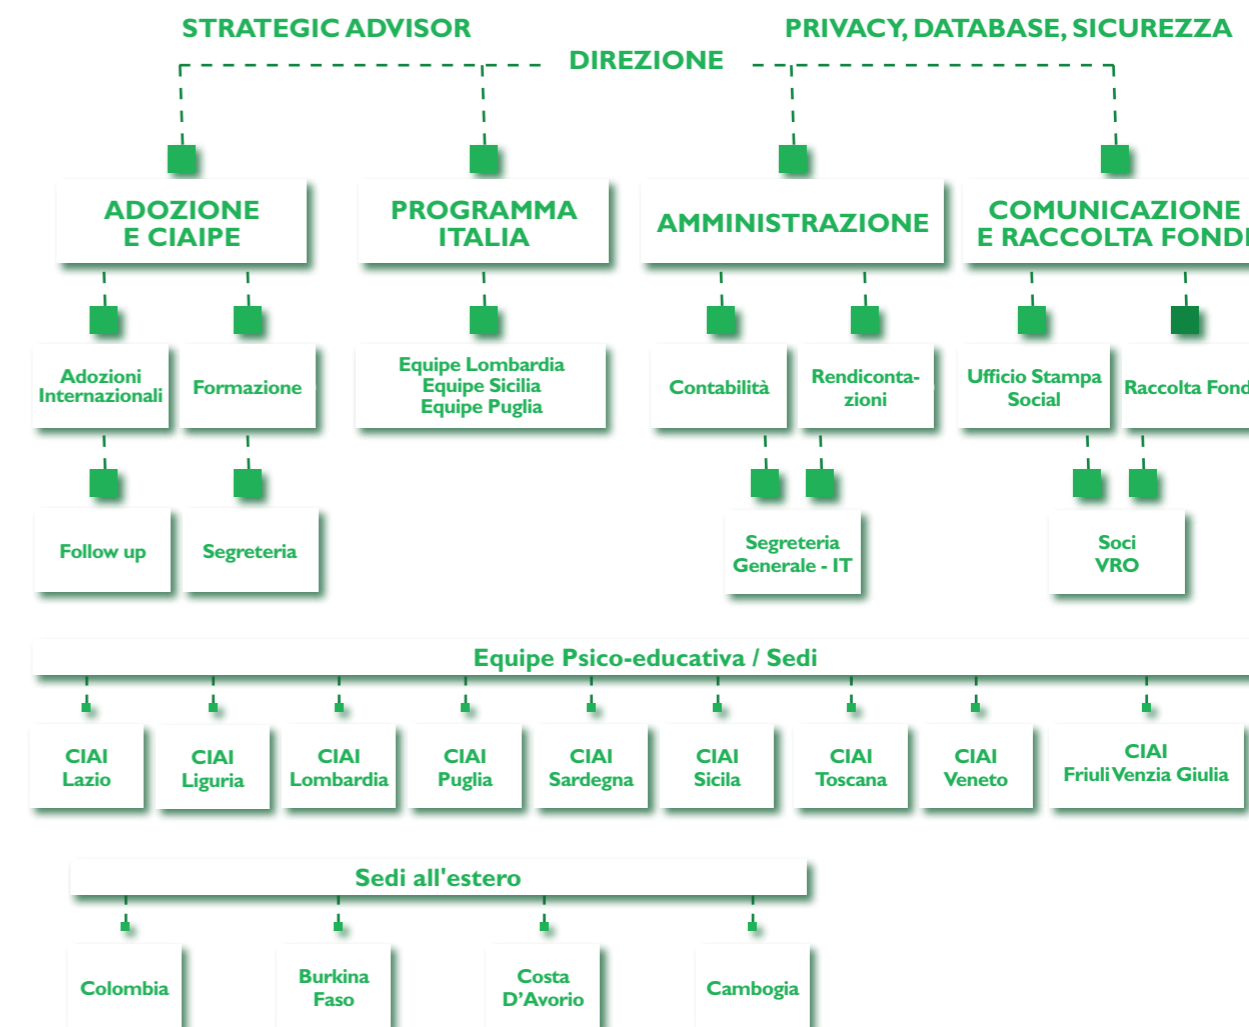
STRATEGIC ADVISOR

PRIVACY, DATABASE, SICUREZZA

DIREZIONE

ADOZIONE E CIAIPE

PROGRAMMA ITALIA

AMMINISTRAZIONE

COMUNICAZIONE E RACCOLTA FOND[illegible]

Adozioni Internazionali

Formazione

Equipe Lombardia
Equipe Sicilia
Equipe Puglia

Contabilità

Rendicontazioni

Ufficio Stampa Social

Raccolta Fond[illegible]

Follow up

Segreteria

Segreteria Generale - IT

Soci VRO

Equipe Psico-educativa / Sedi

CIAI Lazio

CIAI Liguria

CIAI Lombardia

CIAI Puglia

CIAI Sardegna

CIAI Sicila

CIAI Toscana

CIAI Veneto

CIAI Friuli Venzia Giulia

Sedi all'estero

Colombia

Burkina Faso

Costa D'Avorio

Cambogia